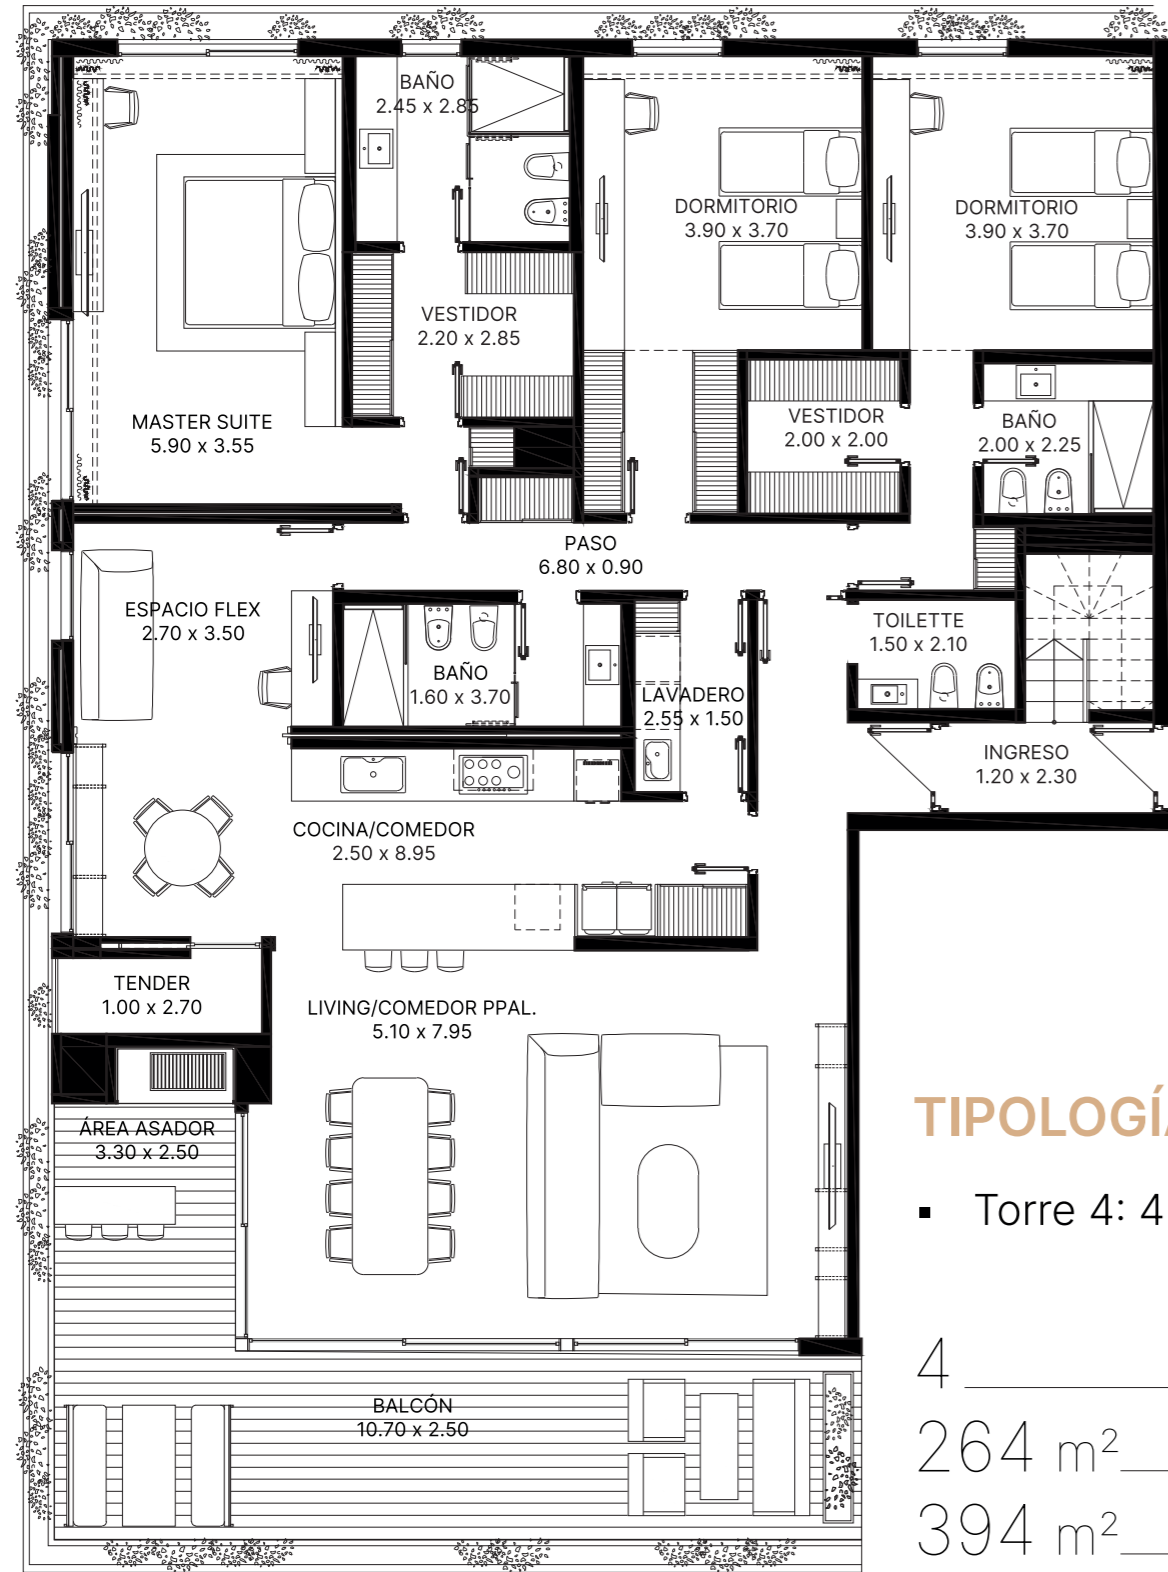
BAÑO
2.45 x 2.85

DORMITORIO
3.90 x 3.70

DORMITORIO
3.90 x 3.70

VESTIDOR
2.20 x 2.85

VESTIDOR
2.00 x 2.00

BAÑO
2.00 x 2.25

MASTER SUITE
5.90 x 3.55

PASO
6.80 x 0.90

ESPACIO FLEX
2.70 x 3.50

BAÑO
1.60 x 3.70

LAVADERO
2.55 x 1.50

TOILETTE
1.50 x 2.10

INGRESO
1.20 x 2.30

COCINA/COMEDOR
2.50 x 8.95

TENDER
1.00 x 2.70

LIVING/COMEDOR PPAL.
5.10 x 7.95

ÁREA ASADOR
3.30 x 2.50

BALCÓN
10.70 x 2.50

TIPOLOGÍ

▪ Torre 4: 4

4

264 m$^2$

394 m$^2$